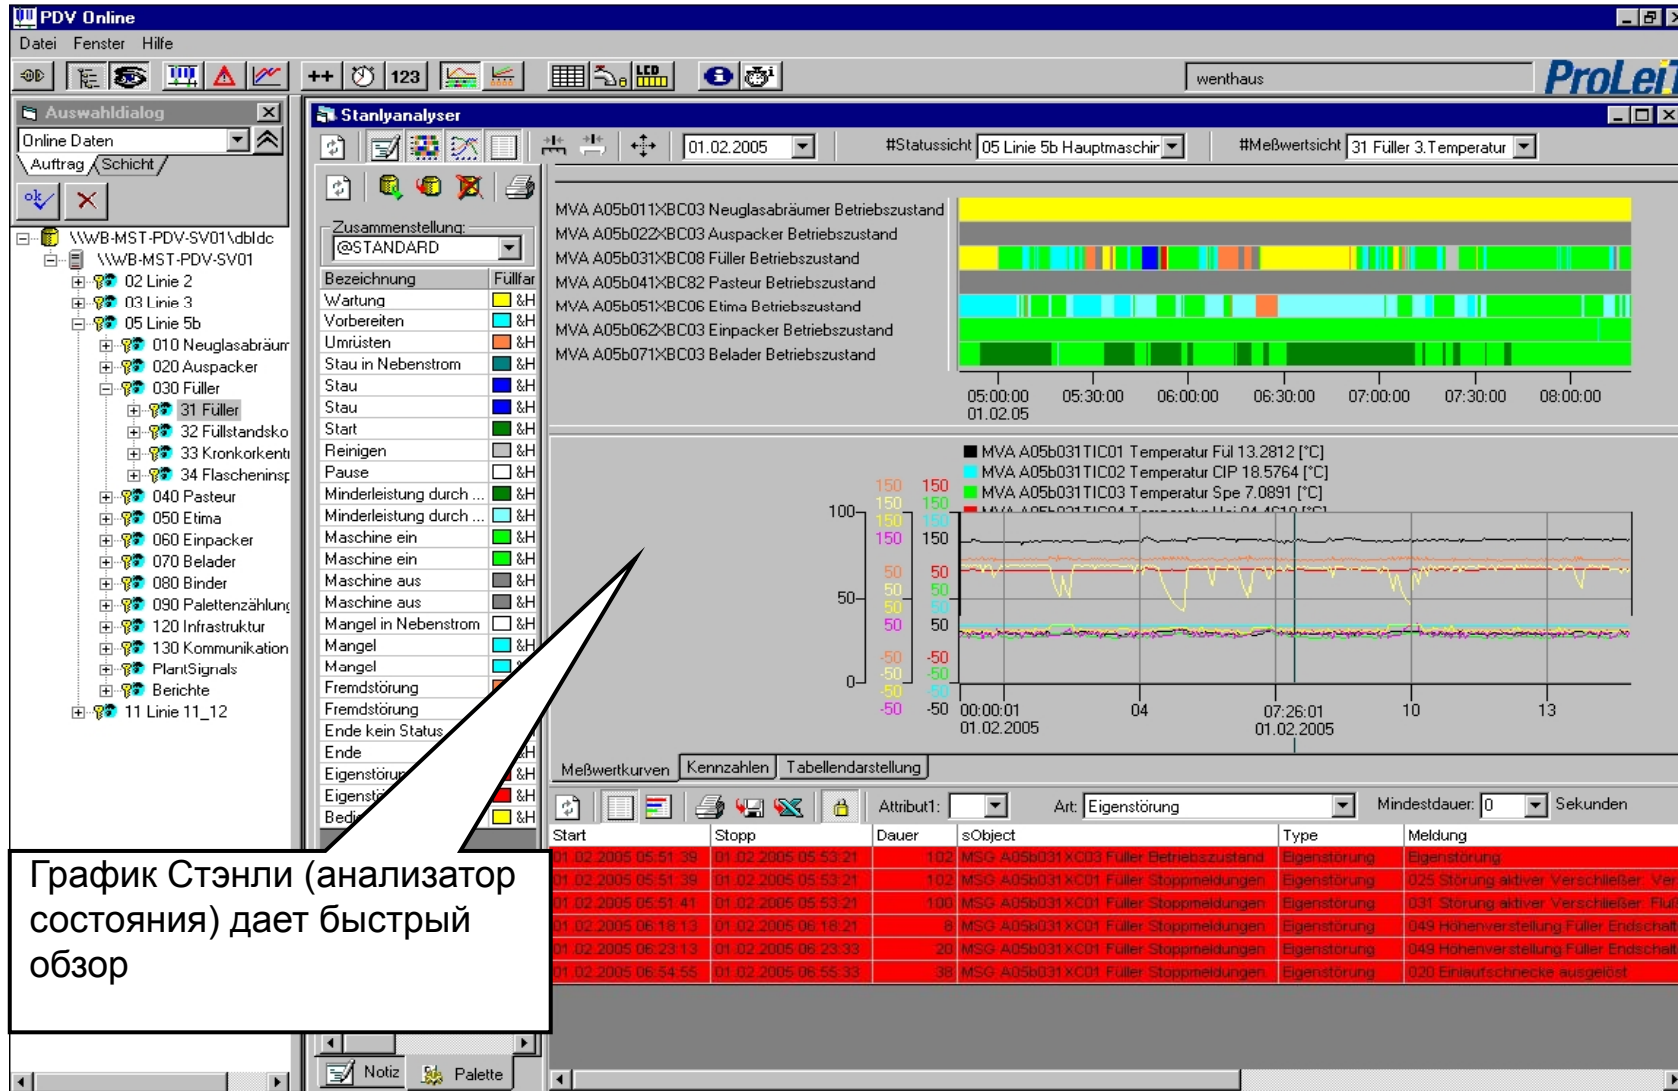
PDV Online
Datei Fenster Hilfe
++ 123
wenthaus
ProLeiT
Auswahldialog
Online Daten
Auftrag Schicht
\\WB-MST-PDV-SV01\dbldc
\\WB-MST-PDV-SV01
02 Linie 2
03 Linie 3
05 Linie 5b
010 Neuglasabräum
020 Auspacker
030 Füller
31 Füller
32 Füllstandsko
33 Kronkorkent
34 Flascheninsp
040 Pasteur
050 Etima
060 Einpacker
070 Belader
080 Binder
090 Palettenzählung
120 Infrastruktur
130 Kommunikation
PlantSignals
Berichte
11 Linie 11_12

Stanlyanalyser
01.02.2005
#Statussicht 05 Linie 5b Hauptmaschir
#Meßwertsicht 31 Füller 3.Temperatur
Zusammenstellung:
@STANDARD

| Bezeichnung | Füllfar |
|---|---|
| Wartung | &H |
| Vorbereiten | &H |
| Umrüsten | &H |
| Stau in Nebenstrom | &H |
| Stau | &H |
| Stau | &H |
| Start | &H |
| Reinigen | &H |
| Pause | &H |
| Minderleistung durch ... | &H |
| Minderleistung durch ... | &H |
| Maschine ein | &H |
| Maschine ein | &H |
| Maschine aus | &H |
| Maschine aus | &H |
| Mangel in Nebenstrom | &H |
| Mangel | &H |
| Mangel | |
| Fremdstörung | |
| Fremdstörung | |
| Ende kein Status | |
| Ende | &H |
| Eigenstörung | &H |
| Eigenst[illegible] | &H |
| Bedi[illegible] | &H |

Notiz Palette

MVA A05b011XBC03 Neuglasabräumer Betriebszustand
MVA A05b022XBC03 Auspacker Betriebszustand
MVA A05b031XBC08 Füller Betriebszustand
MVA A05b041XBC82 Pasteur Betriebszustand
MVA A05b051XBC06 Etima Betriebszustand
MVA A05b062XBC03 Einpacker Betriebszustand
MVA A05b071XBC03 Belader Betriebszustand
05:00:00 01.02.05 05:30:00 06:00:00 06:30:00 07:00:00 07:30:00 08:00:00

MVA A05b031TIC01 Temperatur Fül 13.2812 [°C]
MVA A05b031TIC02 Temperatur CIP 18.5764 [°C]
MVA A05b031TIC03 Temperatur Spe 7.0891 [°C]
MVA A05b031TIC04 Temperatur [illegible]
100 50 0
150 150 150 150 150 150 150 150
50 50 50 50 50 50 50 50
-50 -50 -50 -50 -50 -50 -50 -50
00:00:01 01.02.2005 04 07:26:01 01.02.2005 10 13

Meßwertkurven Kennzahlen Tabellendarstellung
Attribut1: Art: Eigenstörung Mindestdauer: 0 Sekunden

| Start | Stopp | Dauer | sObject | Type | Meldung |
|---|---|---|---|---|---|
| 01.02.2005 05:51:39 | 01.02.2005 05:53:21 | 102 | MSG A05b031XC03 Füller Betriebszustand | Eigenstörung | Eigenstörung |
| 01.02.2005 05:51:39 | 01.02.2005 05:53:21 | 102 | MSG A05b031XC01 Füller Stoppmeldungen | Eigenstörung | 025 Störung aktiver Verschließer Ver |
| 01.02.2005 05:51:41 | 01.02.2005 05:53:21 | 100 | MSG A05b031XC01 Füller Stoppmeldungen | Eigenstörung | 031 Störung aktiver Verschließer Flut |
| 01.02.2005 06:18:13 | 01.02.2005 06:18:21 | 8 | MSG A05b031XC01 Füller Stoppmeldungen | Eigenstörung | 049 Höhenverstellung Füller Endschalt |
| 01.02.2005 06:23:13 | 01.02.2005 06:23:33 | 20 | MSG A05b031XC01 Füller Stoppmeldungen | Eigenstörung | 049 Höhenverstellung Füller Endschalt |
| 01.02.2005 06:54:55 | 01.02.2005 06:55:33 | 38 | MSG A05b031XC01 Füller Stoppmeldungen | Eigenstörung | 020 Einlaufschnecke ausgelöst |

График Стэнли (анализатор состояния) дает быстрый обзор